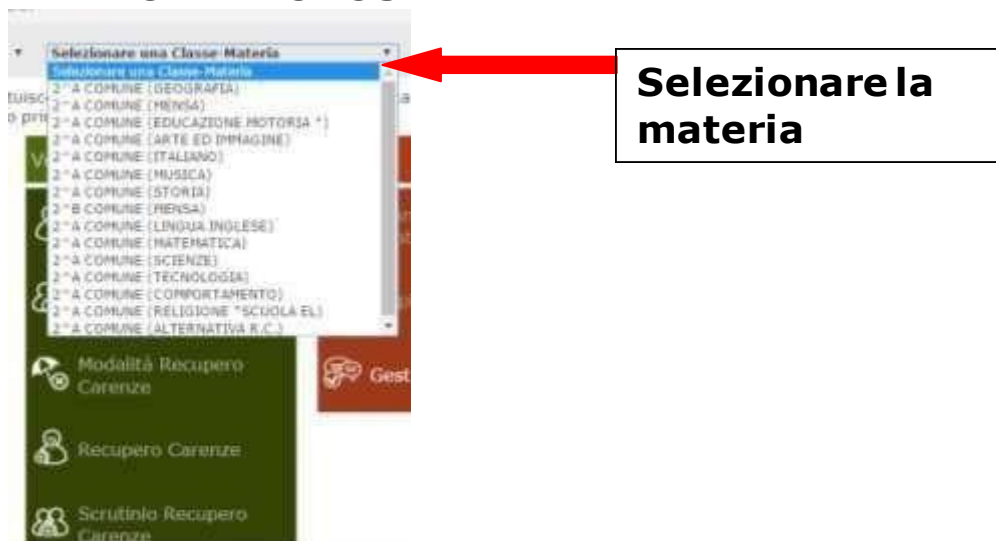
Selezionare una Classe-Materia

Selezionare una Classe-Materia
2^A COMUNE (GEOGRAFIA)
2^A COMUNE (MENSA)
2^A COMUNE (EDUCAZIONE MOTORIA *)
2^A COMUNE (ARTE ED IMMAGINE)
2^A COMUNE (ITALIANO)
2^A COMUNE (MUSICA)
2^A COMUNE (STORIA)
2^B COMUNE (MENSA)
2^A COMUNE (LINGUA INGLESE)
2^A COMUNE (MATEMATICA)
2^A COMUNE (SCIENZE)
2^A COMUNE (TECNOLOGIA)
2^A COMUNE (COMPORTAMENTO)
2^A COMUNE (RELIGIONE *SCUOLA EL)
2^A COMUNE (ALTERNATIVA R.C.)

Selezionare la materia

Modalità Recupero Carenze

Gest

Recupero Carenze

Scrutinio Recupero Carenze